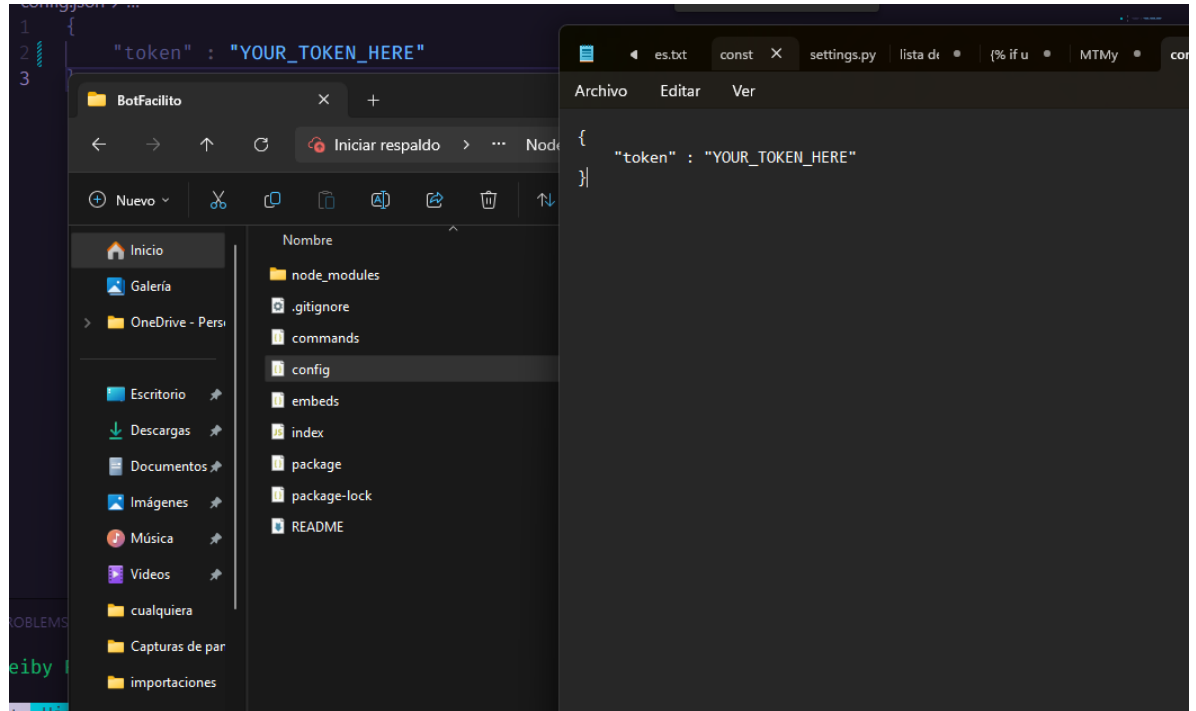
config.json > ...
1 {
2 "token" : "YOUR_TOKEN_HERE"
3 }

BotFacilito

Iniciar respaldo > ··· Node

Nuevo

Inicio
Galería
OneDrive - Pers
Escritorio
Descargas
Documentos
Imágenes
Música
Videos
cualquiera
Capturas de par
importaciones

Nombre
node_modules
.gitignore
commands
config
embeds
index
package
package-lock
README

es.txt
const
settings.py
lista de
{% if u
MTMy
cor

Archivo Editar Ver

{
"token" : "YOUR_TOKEN_HERE"
}

ROBLEMS
eiby